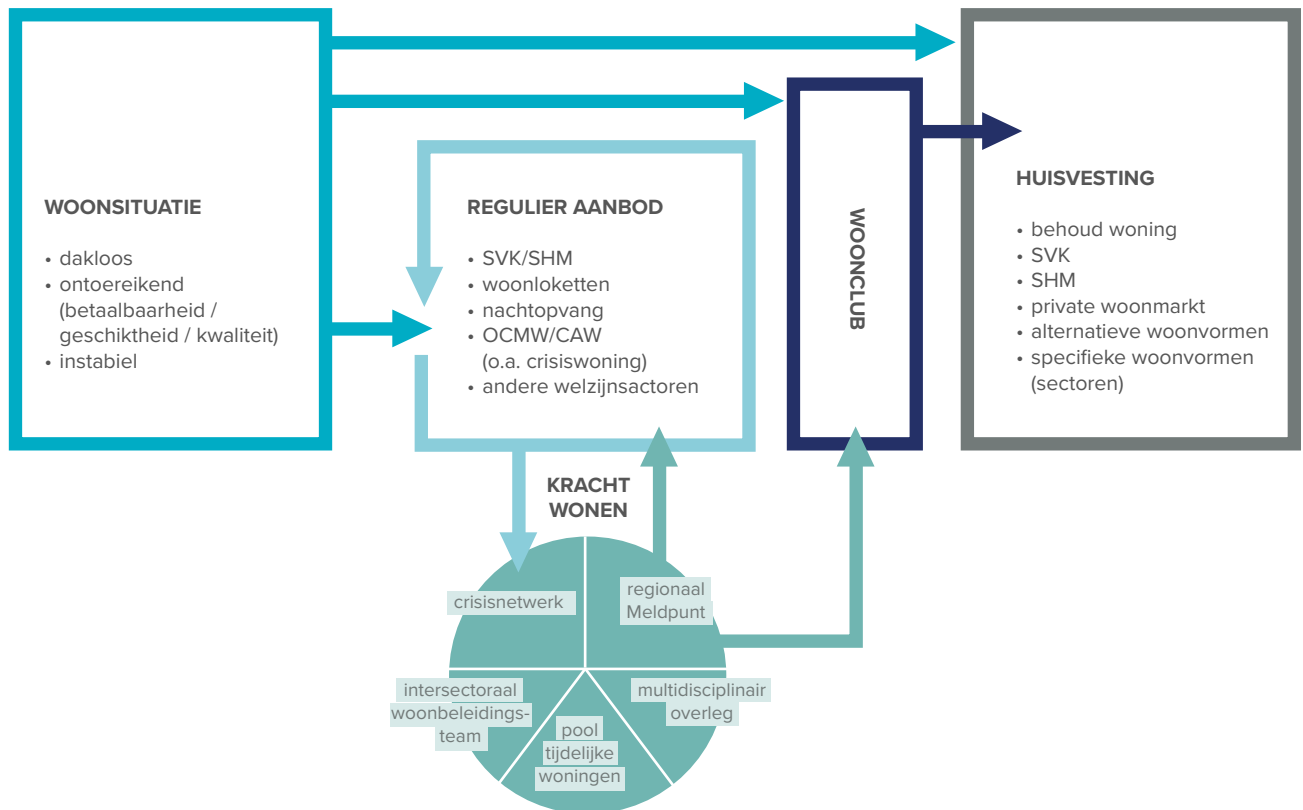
WOONSITUATIE

• dakloos
• ontoereikend (betaalbaarheid / geschiktheid / kwaliteit)
• instabiel

REGULIER AANBOD

• SVK/SHM
• woonloketten
• nachtopvang
• OCMW/CAW (o.a. crisiswoning)
• andere welzijnsactoren

WOONCLUB

HUISVESTING

• behoud woning
• SVK
• SHM
• private woonmarkt
• alternatieve woonvormen
• specifieke woonvormen (sectoren)

KRACHT WONEN

crisisnetwerk

regionaal Meldpunt

intersectoraal woonbeleidingsteam

pool tijdelijke woningen

multidisciplinair overleg